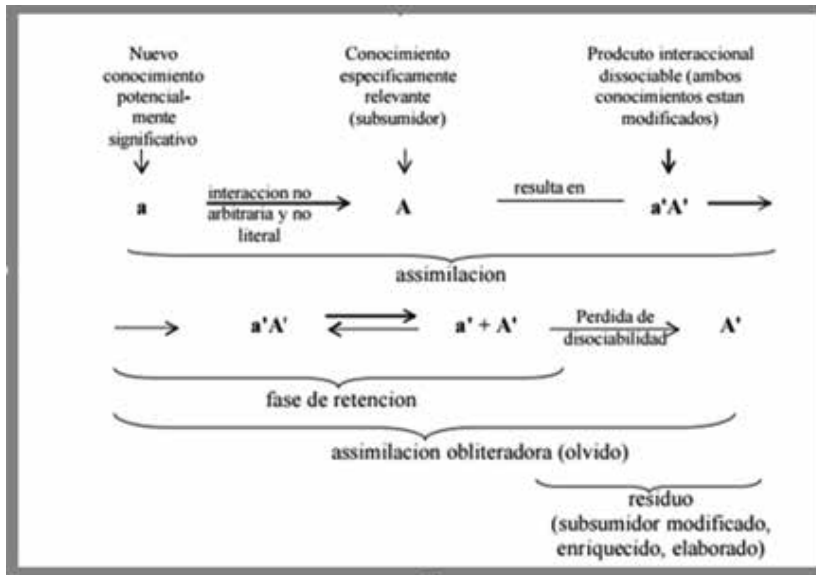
Nuevo conocimiento potencialmente significativo

Conocimiento especificamente relevante (subsumidor)

Prodcuto interaccional dissociable (ambos conocimientos estan modificados)

a

interaccion no arbitraria y no literal

A

resulta en

a'A'

assimilacion

a'A'

a' + A'

Perdida de disociabilidad

A'

fase de retencion

assimilacion obliteradora (olvido)

residuo (subsumidor modificado, enriquecido, elaborado)